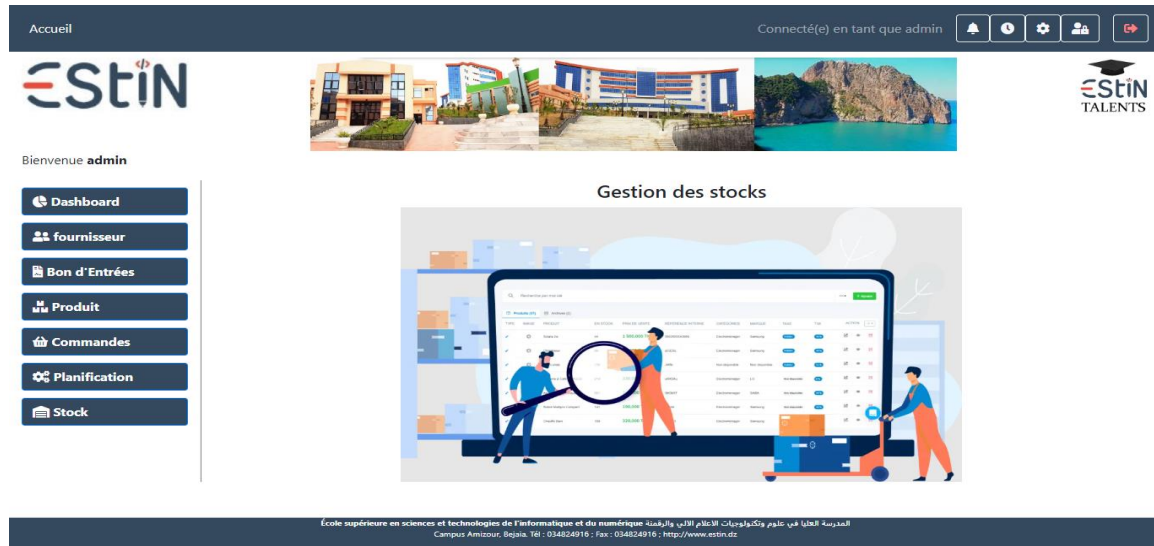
Accueil

Connecté(e) en tant que admin

ESTIN

ESTIN TALENTS

Bienvenue **admin**

Dashboard

fournisseur

Bon d'Entrées

Produit

Commandes

Planification

Stock

Gestion des stocks

École supérieure en sciences et technologies de l'informatique et du numérique المدرسة العليا في علوم وتكنولوجيات الاعلام الالي والرقمنة
Campus Amizour, Bejaia. Tél : 034824916 ; Fax : 034824916 ; http://www.estin.dz